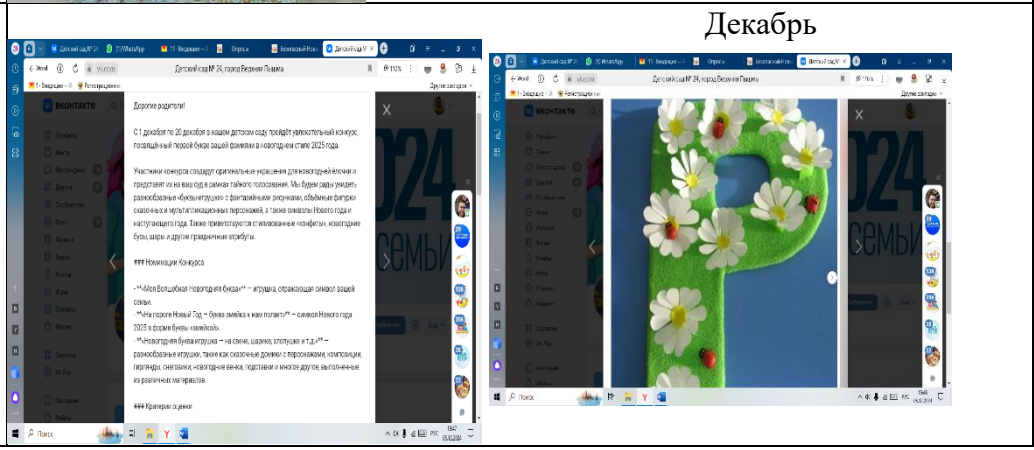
Декабрь

Детский сад № 24 | (1) WhatsApp | 11 Входящие | Опросы | Безопасный Новый | Детский сад № 24

Детский сад № 24, город Верхняя Пышма

1 - Входящие | Регистрационн

Другие закладки

вконтакте

Профиль
Новости
Мессенджер
Друзья
Сообщества
Фото
Музыка
Видео
Клипы
Игры
Стикеры
Маркет

Сервисы
VK Pay

Закладки

Дорогие родители!

С 1 декабря по 20 декабря в нашем детском саду пройдёт увлекательный конкурс, посвящённый первой букве вашей фамилии в новогоднем стиле 2025 года.

Участники конкурса создадут оригинальные украшения для новогодней ёлочки и представят их на ваш суд в рамках тайного голосования. Мы будем рады увидеть разнообразные «буквы-игрушки» с фантазийными рисунками, объёмные фигурки сказочных и мультипликационных персонажей, а также символы Нового года и наступающего года. Также приветствуются стилизованные «конфеты», новогодние бусы, шары и другие праздничные атрибуты.

### Номинации Конкурса

- **Моя Волшебная Новогодняя буква»** – игрушка, отражающая символ вашей семьи.
- **На пороге Новый Год – буква змейка к нам ползает»** – символ Нового года 2025 в форме буквы «змейкой».
- **Новогодняя буква игрушка – на свече, шарика, хлопушке и т.д.»** – разнообразные игрушки, такие как сказочные домики с персонажами, композиции, гирлянды, снеговики, новогодние венки, подставки и многое другое, выполненные из различных материалов.

### Критерии оценки

024
семьи

Поиск

РУС
05.12.2024

Детский сад № 24, город Верхняя Пышма

024
семьи

Поиск

РУС
05.12.2024